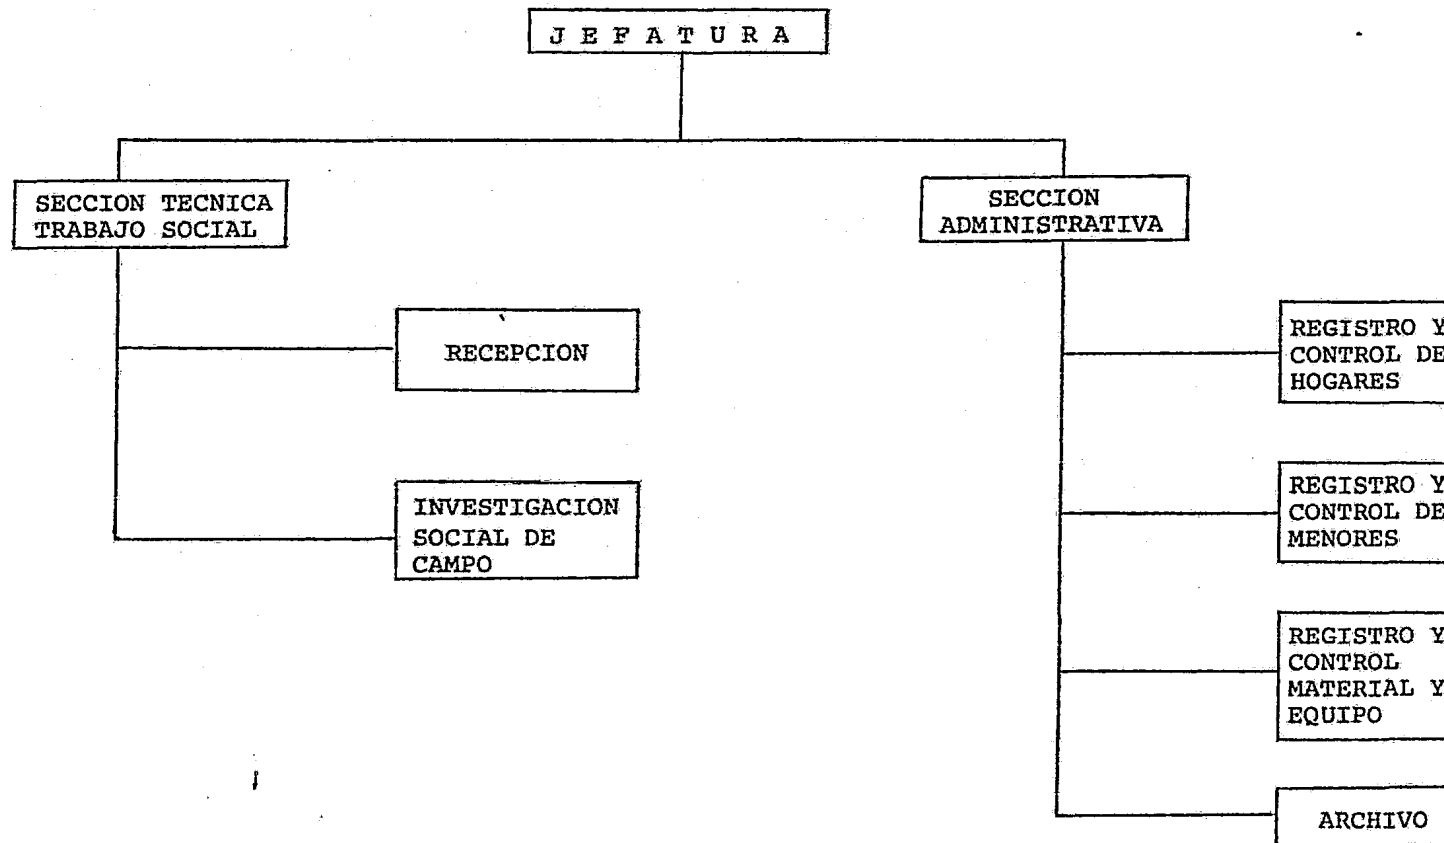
J E F A T U R A

SECCION TECNICA TRABAJO SOCIAL

RECEPCION

INVESTIGACION SOCIAL DE CAMPO

SECCION ADMINISTRATIVA

REGISTRO Y CONTROL DE HOGARES

REGISTRO Y CONTROL DE MENORES

REGISTRO Y CONTROL MATERIAL Y EQUIPO

ARCHIVO